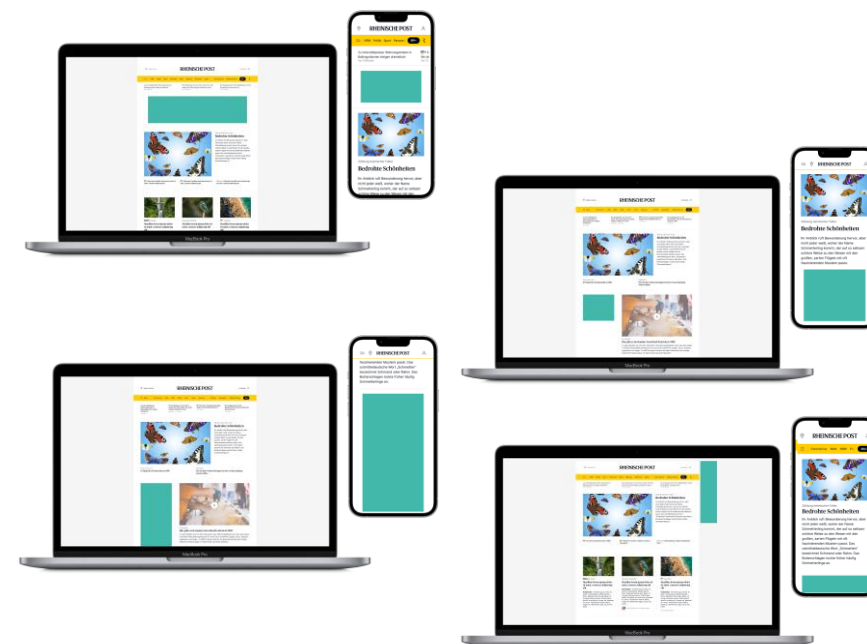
RHEINISCHE POST

MacBook Pro

RHEINISCHE POST

Bedrohte Schönheiten

Ihr Anblick ruft Bewunderung hervor, aber nicht jeder weiß, woher der Name Schmetterling kommt, der auf so seltsam schöne Weise zu den Wesen mit den großen, zarten Flügeln mit ihr faszinierenden Mustern passt.

RHEINISCHE POST

Bedrohte Schönheiten

MacBook Pro

Bedrohte Schönheiten

RHEINISCHE POST

Bedrohte Schönheiten

MacBook Pro

RHEINISCHE POST

Bedrohte Schönheiten

MacBook Pro

RHEINISCHE POST

Bedrohte Schönheiten

Ihr Anblick ruft Bewunderung hervor, aber nicht jeder weiß, woher der Name Schmetterling kommt, der auf so seltsam schöne Weise zu den Wesen mit den großen, zarten Flügeln mit ihr faszinierenden Mustern passt.

MacBook Pro